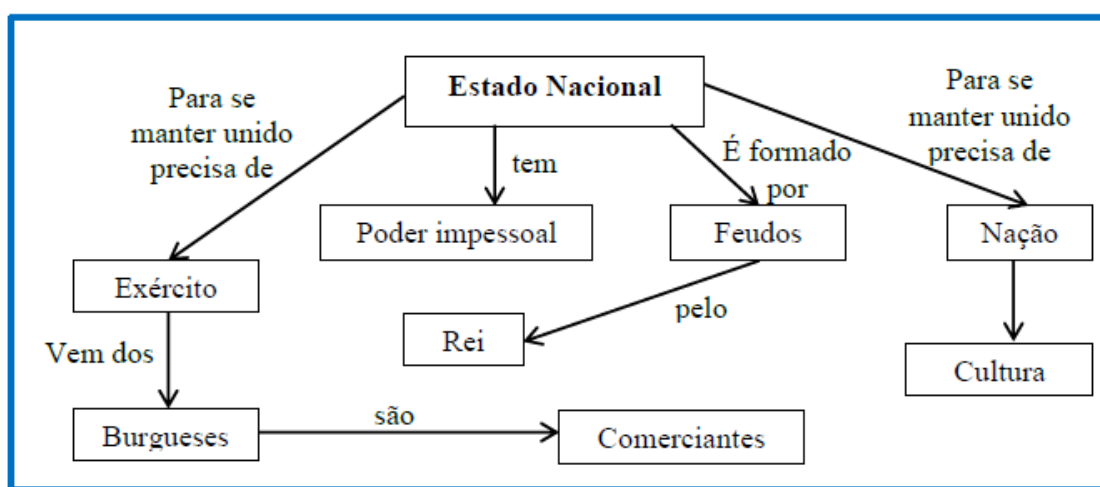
Estado Nacional

Para se manter unido precisa de

tem

É formado por

Para se manter unido precisa de

Poder impessoal

Feudos

Nação

Exército

pelo

Rei

Vem dos

Cultura

Burgueses

são

Comerciantes